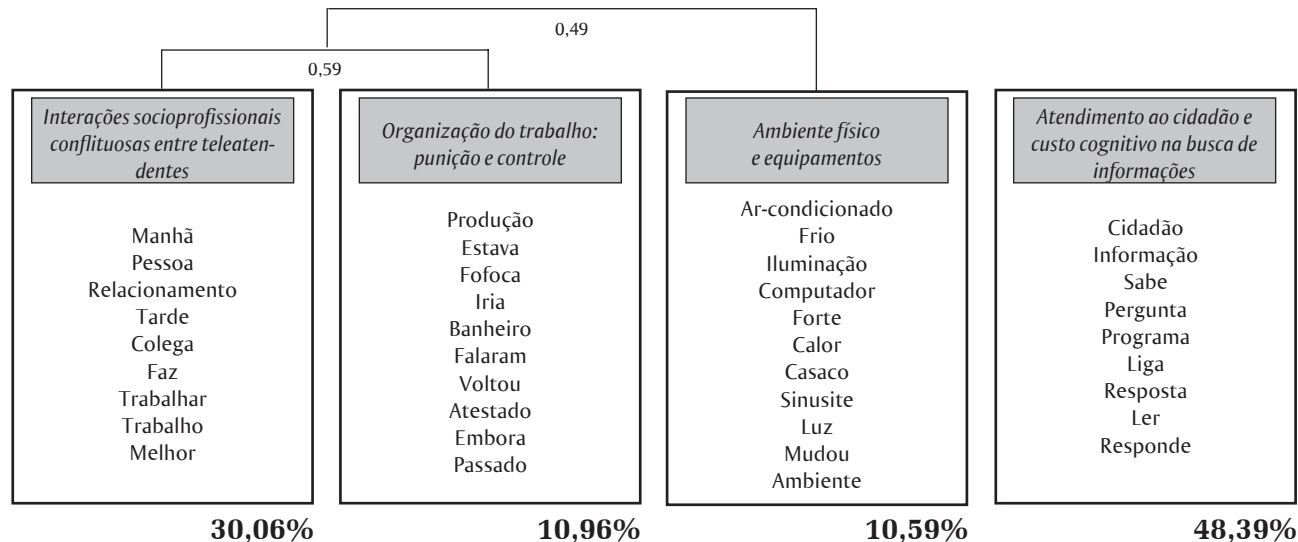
0,49

0,59

Interações socioprofissionais conflituosas entre teleatendentes

Manhã
Pessoa
Relacionamento
Tarde
Colega
Faz
Trabalhar
Trabalho
Melhor

30,06%

Organização do trabalho: punição e controle

Produção
Estava
Fofoca
Iria
Banheiro
Falaram
Voltou
Atestado
Embora
Passado

10,96%

Ambiente físico e equipamentos

Ar-condicionado
Frio
Iluminação
Computador
Forte
Calor
Casaco
Sinusite
Luz
Mudou
Ambiente

10,59%

Atendimento ao cidadão e custo cognitivo na busca de informações

Cidadão
Informação
Sabe
Pergunta
Programa
Liga
Resposta
Ler
Responde

48,39%